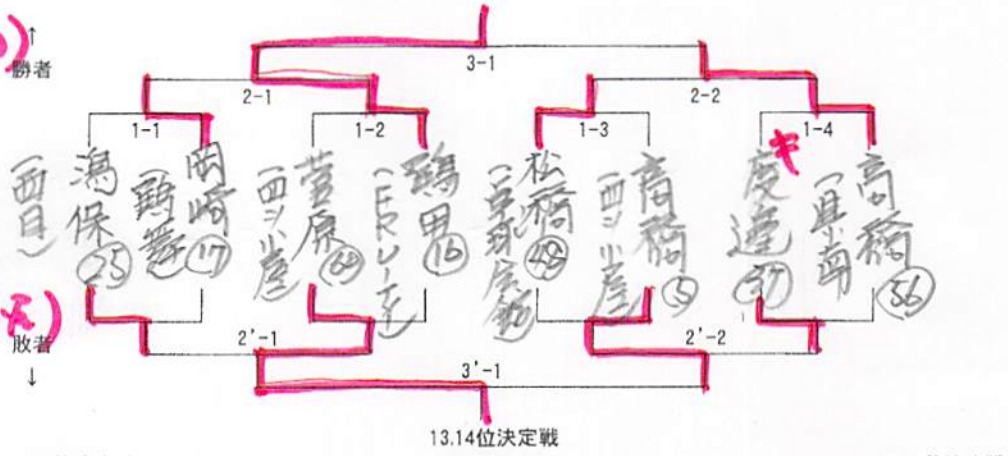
↑
勝者

3-1

2-1

2-2

1-1

1-2

1-3

1-4

(西日)
渇保
25

岡崎
(鶏籠)
17

(西ソ小彦)
萱原
60

(ERレーゴ)
鶏田
16

(三宇球会館)
松橋
48

(西ソ小彦)
高橋
5

キ
度邉
37

(一県小南)
高橋
56

敗者
↓

2'-1

2'-2

3'-1

13.14位決定戦